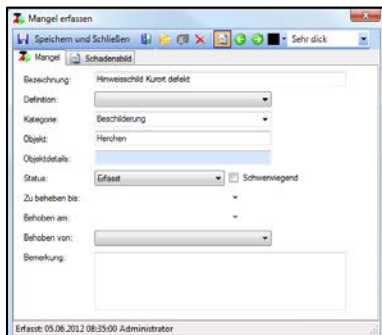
Mangel erfassen

Speichern und Schließen

Sehr dick

Mangel

Schadensbild

Bezeichnung: Hinweisschild Kurort defekt

Definition:

Kategorie: Beschilderung

Objekt: Herchen

Objektdetails:

Status: Erfasst

Schwerwiegend

Zu beheben bis:

Behoben am:

Behoben von:

Bemerkung:

Erfasst: 05.06.2012 08:35:00 Administrator